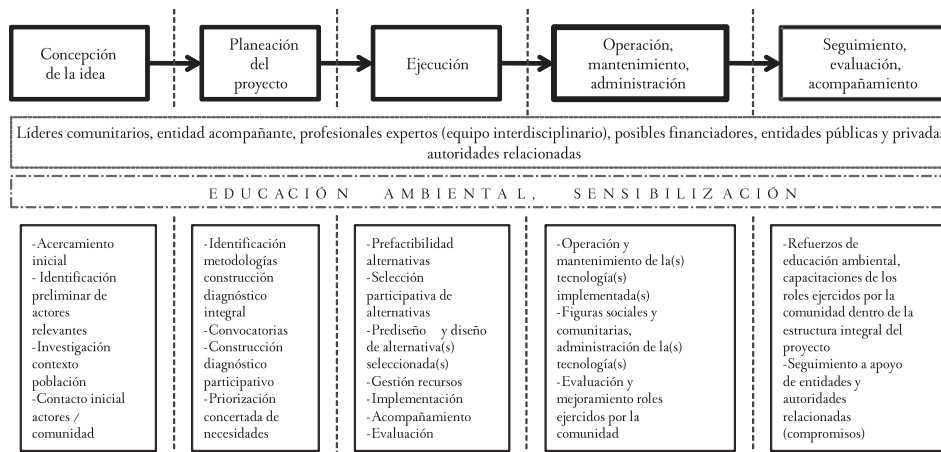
Concepción de la idea

Planeación del proyecto

Ejecución

Operación, mantenimiento, administración

Seguimiento, evaluación, acompañamiento

Líderes comunitarios, entidad acompañante, profesionales expertos (equipo interdisciplinario), posibles financiadores, entidades públicas y privada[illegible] autoridades relacionadas

EDUCACIÓN AMBIENTAL, SENSIBILIZACIÓN

-Acercamiento inicial
- Identificación preliminar de actores relevantes
-Investigación contexto población
-Contacto inicial actores / comunidad

-Identificación metodologías construcción diagnóstico integral
-Convocatorias
-Construcción diagnóstico participativo
-Priorización concertada de necesidades

-Prefactibilidad alternativas
-Selección participativa de alternativas
-Prediseño y diseño de alternativa(s) seleccionada(s)
-Gestión recursos
-Implementación
-Acompañamiento
-Evaluación

-Operación y mantenimiento de la(s) tecnología(s) implementada(s)
-Figuras sociales y comunitarias, administración de la(s) tecnología(s)
-Evaluación y mejoramiento roles ejercidos por la comunidad

-Refuerzos de educación ambiental, capacitaciones de los roles ejercidos por la comunidad dentro de la estructura integral del proyecto
-Seguimiento a apoyo de entidades y autoridades relacionadas (compromisos)